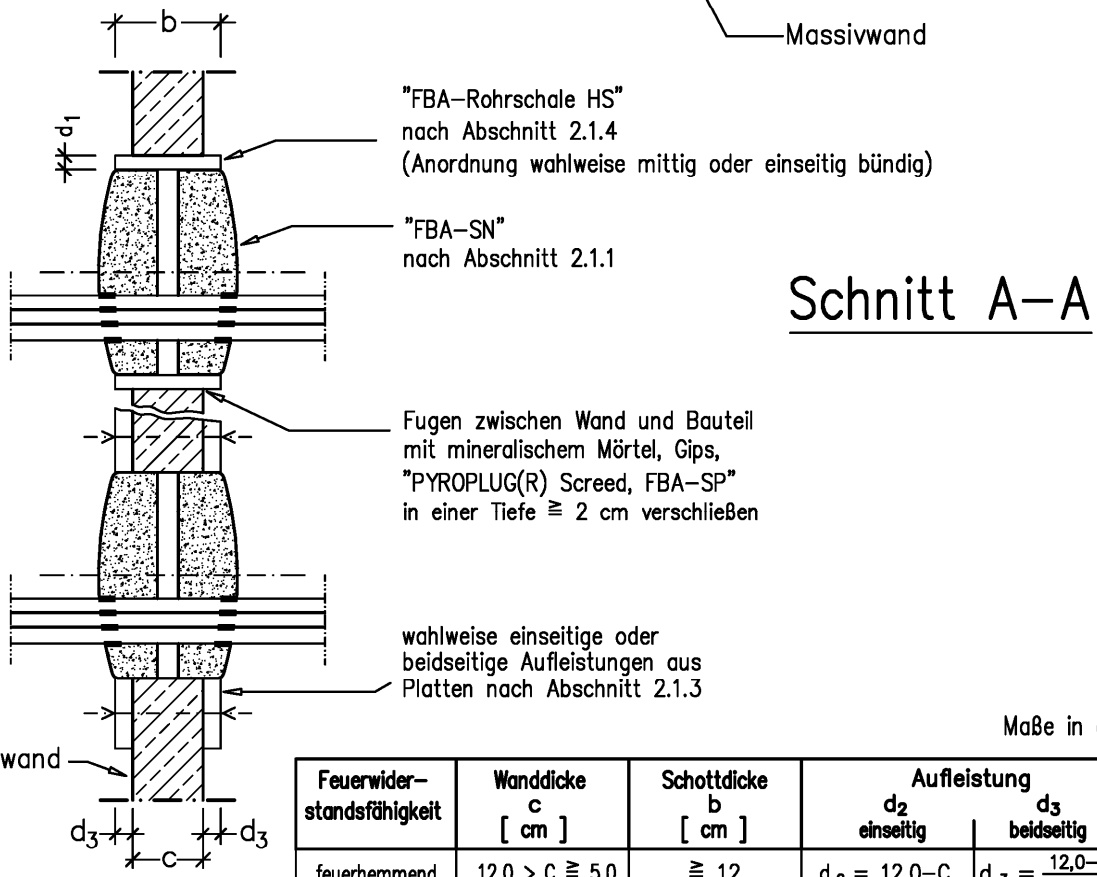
b

Massivwand

"FBA-Rohrschale HS"
nach Abschnitt 2.1.4
(Anordnung wahlweise mittig oder einseitig bündig)

$d_1$

"FBA-SN"
nach Abschnitt 2.1.1

Schnitt A-A

Fugen zwischen Wand und Bauteil mit mineralischem Mörtel, Gips, "PYROPLUG(R) Screed, FBA-SP" in einer Tiefe ≧ 2 cm verschließen

wahlweise einseitige oder beidseitige Aufleistungen aus Platten nach Abschnitt 2.1.3

Maße in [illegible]

wand

$d_3$ $d_3$
c

| Feuerwider-standsfähigkeit | Wanddicke c [ cm ] | Schottdicke b [ cm ] | Aufleistung $d_2$ einseitig | $d_3$ beidseitig |
|---|---|---|---|---|
| feuerhemmend | $12,0 > C \geqq 5,0$ | $\geqq 12$ | $d_2 = 12,0-C$ | $d_3 = \frac{12,0-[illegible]}{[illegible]}$ |